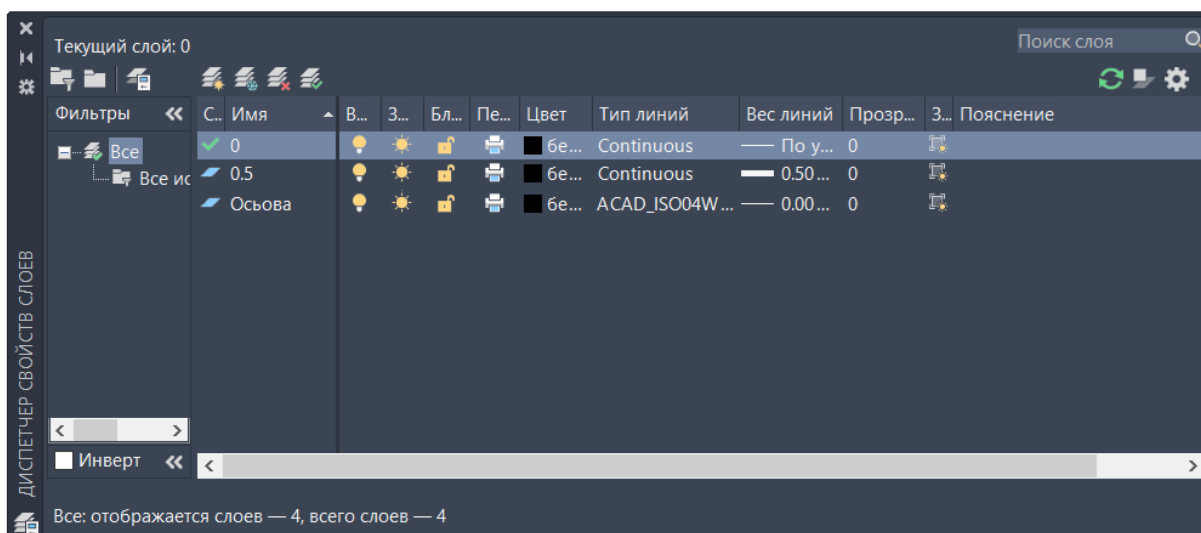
Текущий слой: 0

Поиск слоя

Фильтры «

Все
Все ис

| С... | Имя | В... | З... | Бл... | Пе... | Цвет | Тип линий | Вес линий | Прозр... | З... | Пояснение |
|---|---|---|---|---|---|---|---|---|---|---|---|
| ✓ | 0 | | | | | бе... | Continuous | —— По у... | 0 | | |
| | 0.5 | | | | | бе... | Continuous | —— 0.50... | 0 | | |
| | Осьова | | | | | бе... | ACAD_ISO04W... | —— 0.00... | 0 | | |

Инверт «

ДИСПЕТЧЕР СВОЙСТВ СЛОЕВ

Все: отображается слоев — 4, всего слоев — 4